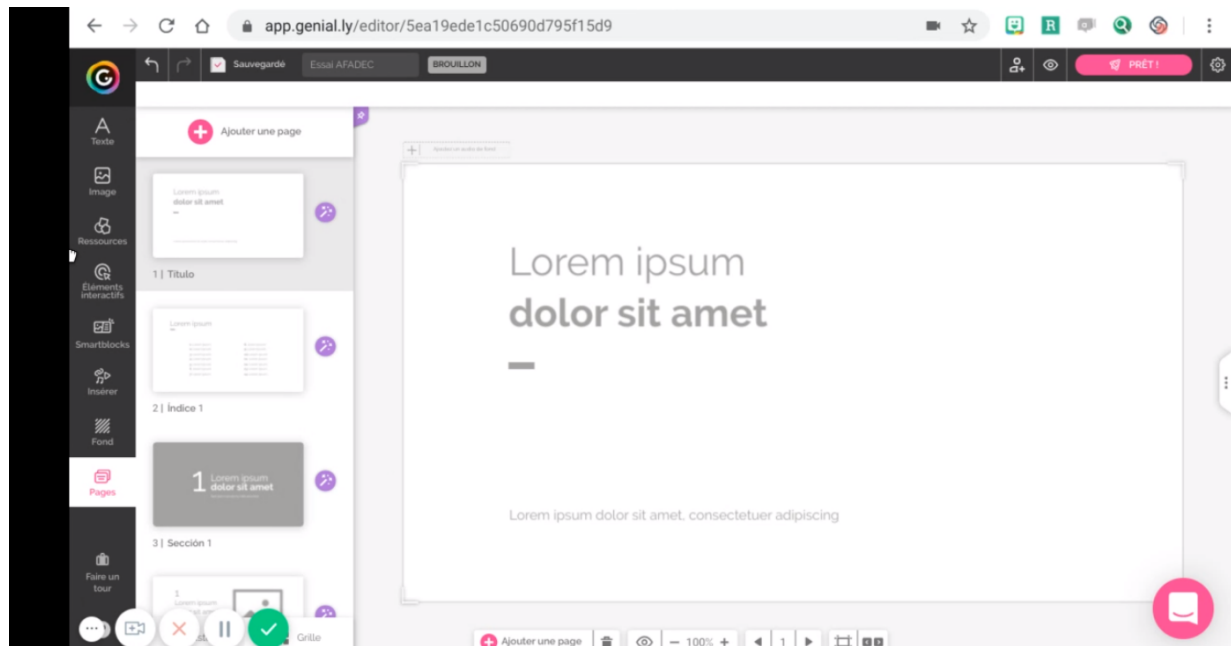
app.genial.ly/editor/5ea19ede1c50690d795f15d9

Sauvegardé Essai AFADEC BROUILLON

PRÊT !

Texte
Image
Ressources
Éléments interactifs
Smartblocks
Insérer
Fond
Pages
Faire un tour

Ajouter une page

Lorem ipsum
dolor sit amet

1 | Título

Lorem ipsum

2 | Índice 1

1 Lorem ipsum
dolor sit amet

3 | Sección 1

1
Lorem ipsum

Grille

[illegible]

Lorem ipsum
dolor sit amet

Lorem ipsum dolor sit amet, consectetuer adipiscing

Ajouter une page
100%
1